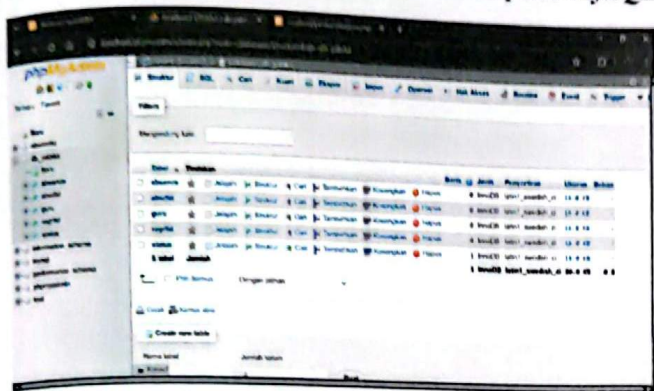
phpMyAdmin

Struktur SQL Cari Kueri Ekspor Impor Operasi Hak Akses Rutin Event Trigger

Filters

Mengandung kata:

Tabel Tindakan Baris Jenis Penyortiran Ukuran Beban

absensi Jelajahi Struktur Cari Tambahkan Kosongkan Hapus InnoDB latin1_swedish_ci

absensi Jelajahi Struktur Cari Tambahkan Kosongkan Hapus InnoDB latin1_swedish_ci

guru Jelajahi Struktur Cari Tambahkan Kosongkan Hapus InnoDB latin1_swedish_ci

mapel Jelajahi Struktur Cari Tambahkan Kosongkan Hapus InnoDB latin1_swedish_ci

siswa Jelajahi Struktur Cari Tambahkan Kosongkan Hapus InnoDB latin1_swedish_ci

5 tabel Jumlah InnoDB latin1_swedish_ci

Pilih Semua Dengan pilihan:

Cetak Kamus data

Create new table

Nama tabel Jumlah kolom

information_schema

mysql

performance_schema

phpmyadmin

test